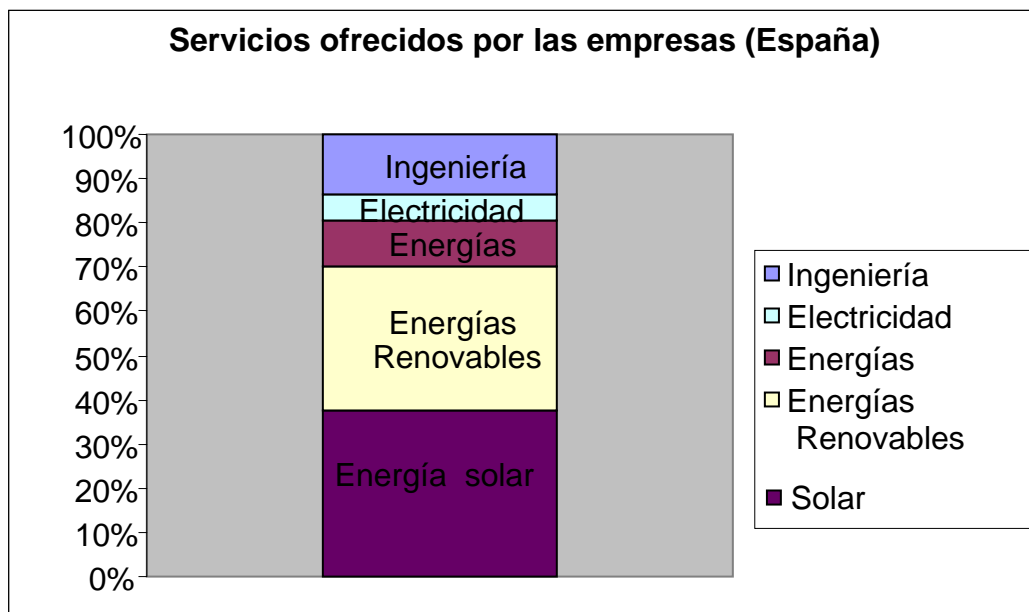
Servicios ofrecidos por las empresas (España)

100%
90%
80%
70%
60%
50%
40%
30%
20%
10%
0%

Ingeniería
Electricidad
Energías
Energías Renovables
Energía solar

Ingeniería
Electricidad
Energías
Energías Renovables
Solar